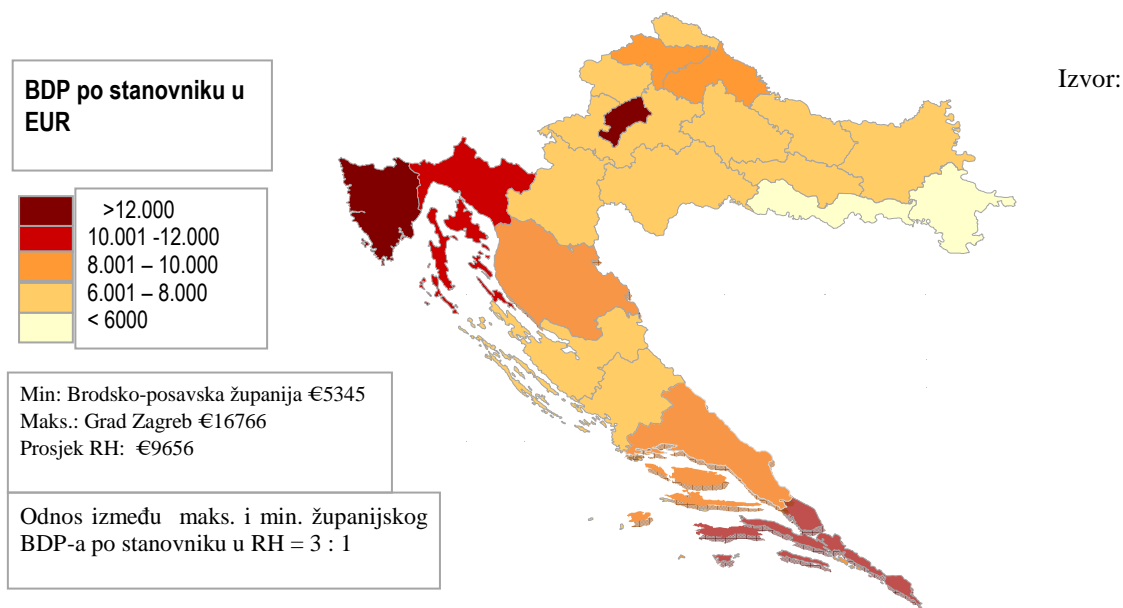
BDP po stanovniku u EUR

>12.000
10.001 -12.000
8.001 – 10.000
6.001 – 8.000
< 6000

Izvor:

Min: Brodsko-posavska županija €5345
Maks.: Grad Zagreb €16766
Prosjek RH: €9656

Odnos između maks. i min. županijskog BDP-a po stanovniku u RH = 3 : 1